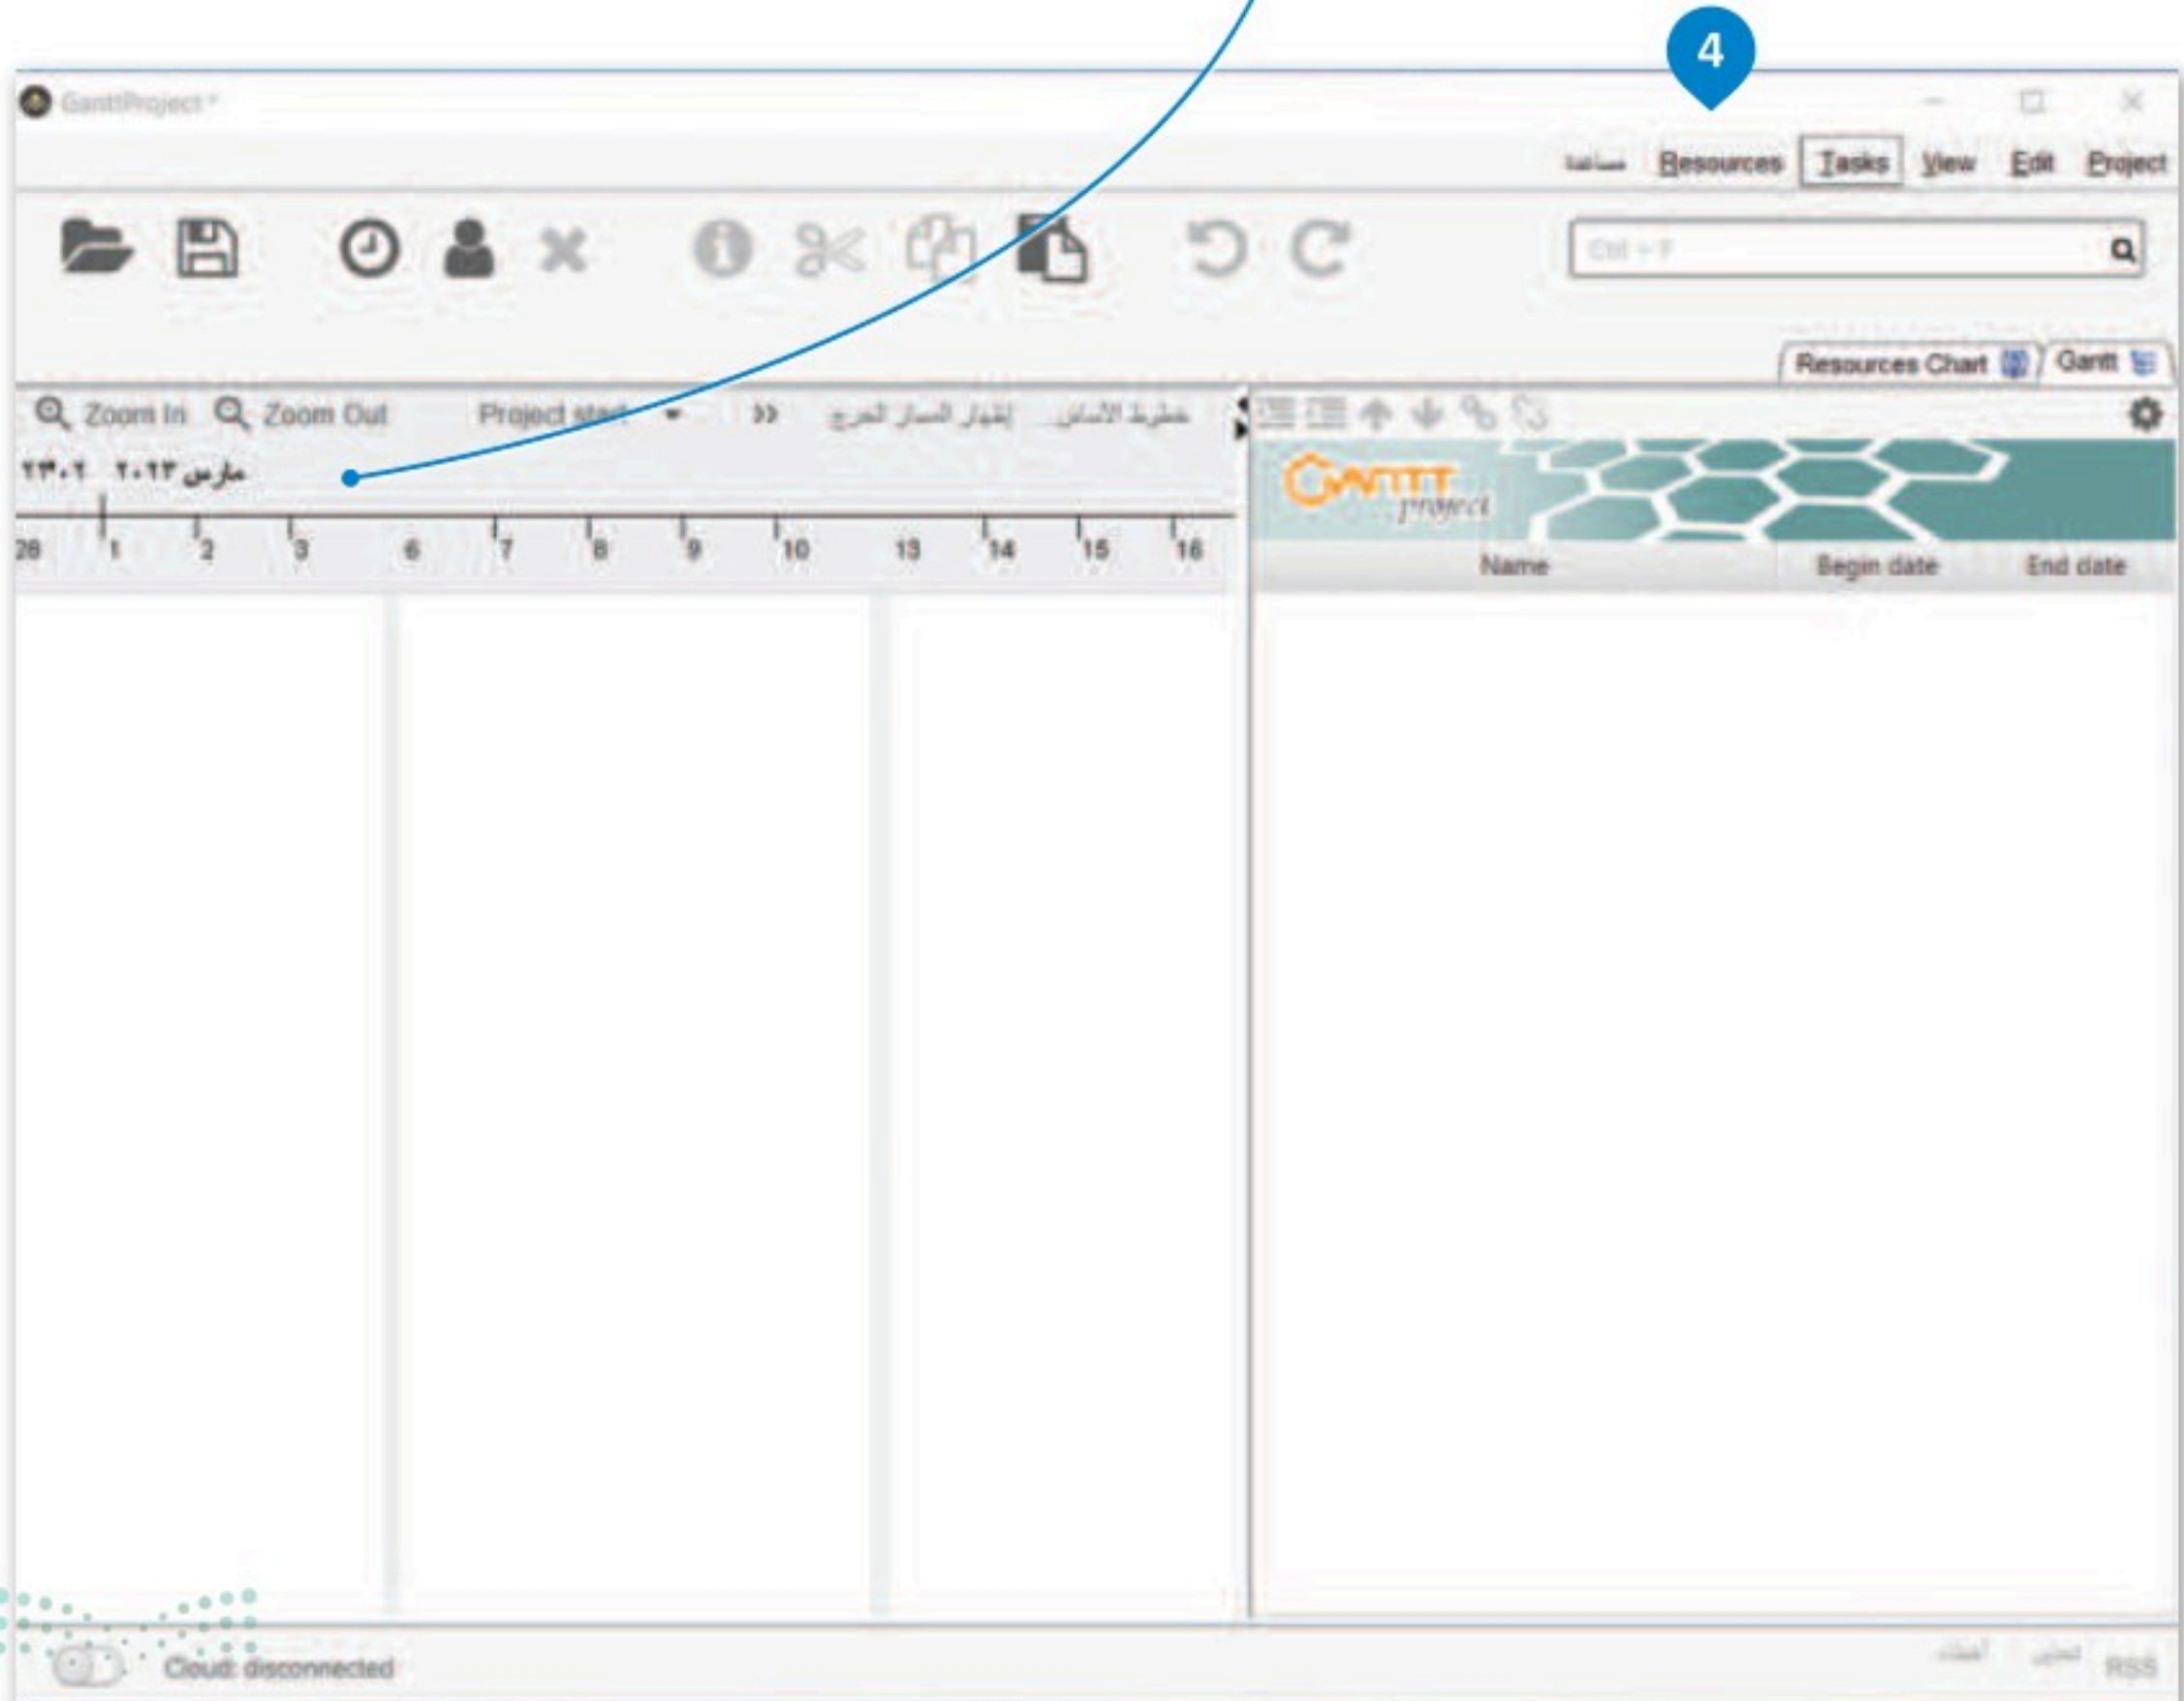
4

GanttProject *

مساعدة Resources Tasks View Edit Project

Ctrl + F

Resources Chart Gantt

Zoom In Zoom Out Project start >> إظهار المسار الحرج خطوط الأساس...

مارس ٢٠٢٣ ٢٣٠٢

28 1 2 3 6 7 8 9 10 13 14 15 16

GANTT project

Name Begin date End date

Cloud: disconnected

RSS